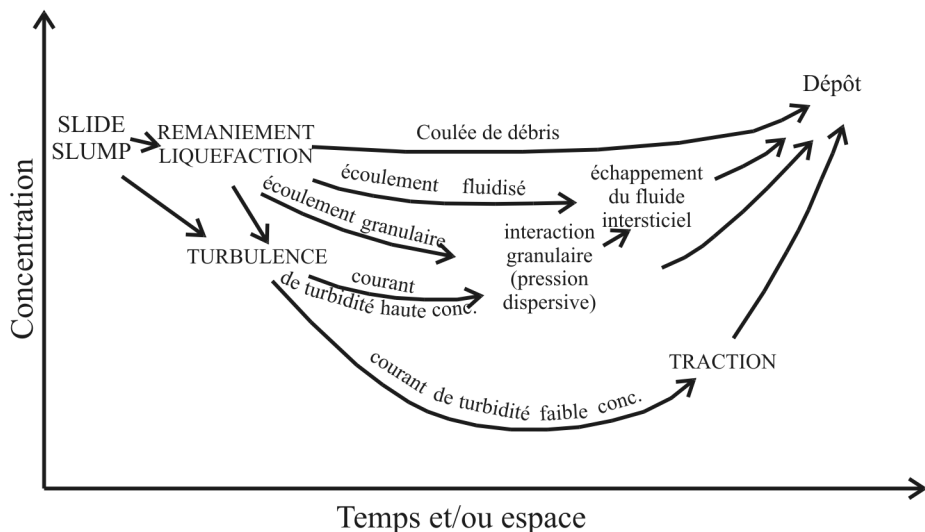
Concentration

Dépôt

SLIDE
SLUMP

REMANIEMENT
LIQUEFACTION

Coulée de débris

écoulement fluidisé

échappement du fluide intersticiel

écoulement granulaire

interaction granulaire (pression dispersive)

TURBULENCE

courant de turbidité haute conc.

courant de turbidité faible conc.

TRACTION

Temps et/ou espace